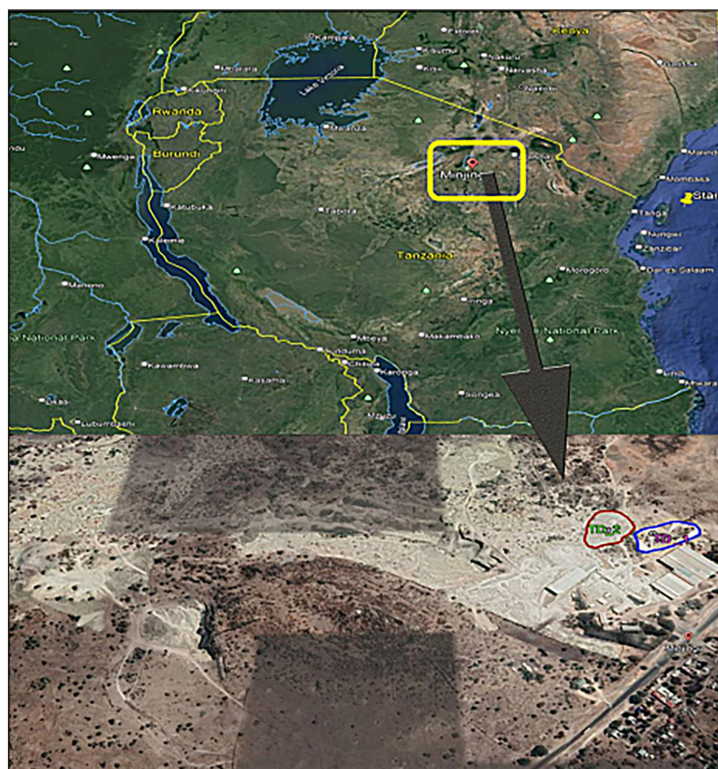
Kenya
Rwanda
Burundi
Mwanza
Musoma
Nairobi
Naivasha
Kisii
Kigoma
Tabora
Mirerani
Arusha
Mombasa
Tanga
Zanzibar
Dar es Salaam
Morogoro
Tanzania
Iringa
Mbeya
Makambako
Nyerere National Park
Sumbawanga
Kasama
Songea
Lubumbashi
Katumba
National Park
Kalemie
Moshi
Mpanda
TD2
TD
Mirerani